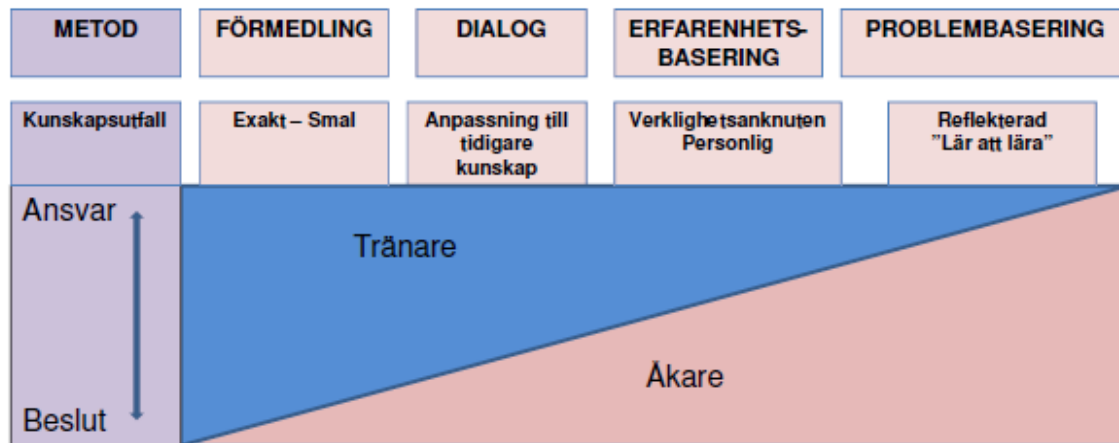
METOD

FÖRMEDLING

DIALOG

ERFARENHETS-BASERING

PROBLEMBASERING

Kunskapsutfall

Exakt – Smal

Anpassning till tidigare kunskap

Verklighetsanknuten Personlig

Reflekterad "Lär att lära"

Ansvar

Beslut

Tränare

Åkare